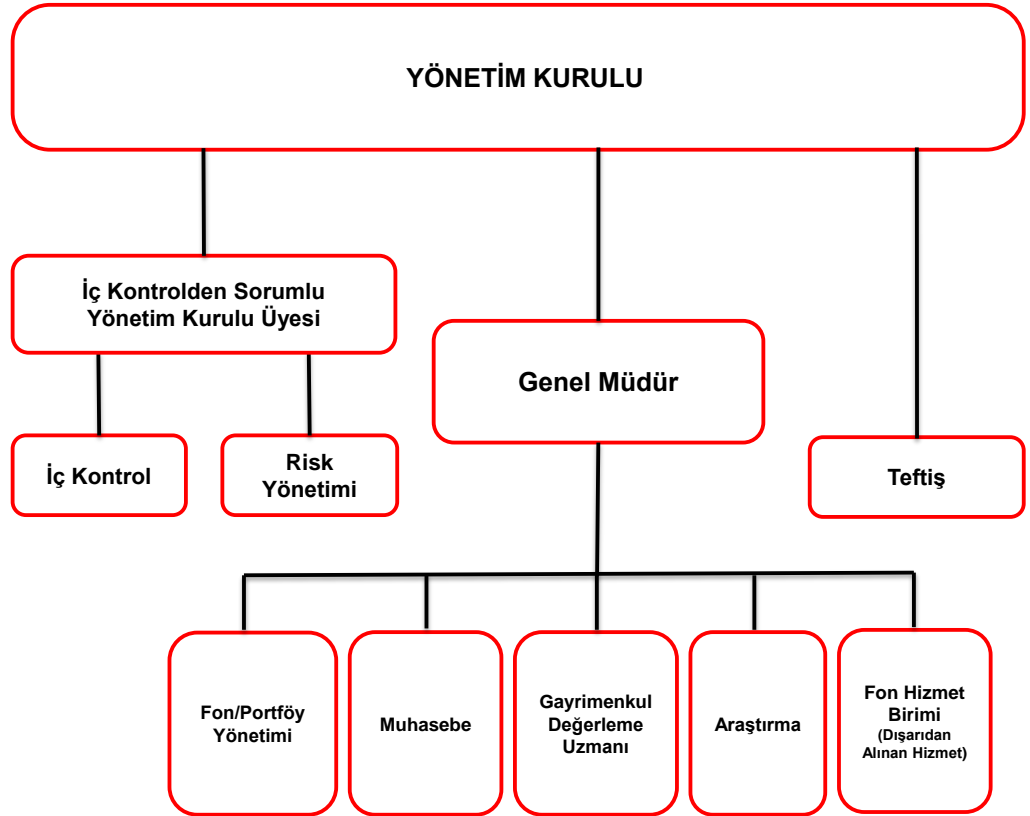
YÖNETİM KURULU

İç Kontrolden Sorumlu Yönetim Kurulu Üyesi

Genel Müdür

İç Kontrol

Risk Yönetimi

Teftiş

Fon/Portföy Yönetimi

Muhasebe

Gayrimenkul Değerleme Uzmanı

Araştırma

Fon Hizmet Birimi (Dışarıdan Alınan Hizmet)